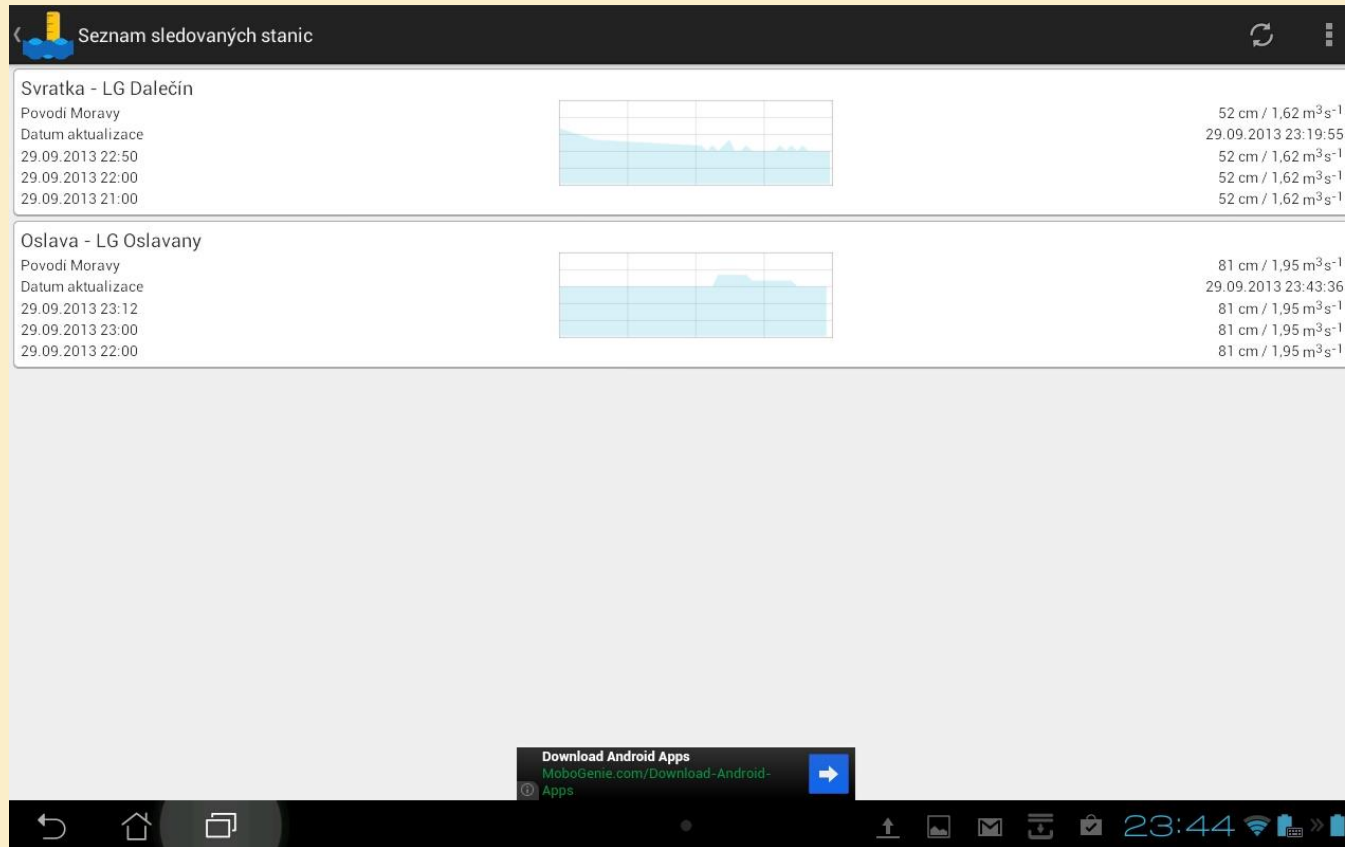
Seznam sledovaných stanic

Svratka - LG Dalečín
Povodí Moravy
Datum aktualizace
29.09.2013 22:50
29.09.2013 22:00
29.09.2013 21:00

52 cm / 1,62 $m^3s^{-1}$
29.09.2013 23:19:55
52 cm / 1,62 $m^3s^{-1}$
52 cm / 1,62 $m^3s^{-1}$
52 cm / 1,62 $m^3s^{-1}$

Oslava - LG Oslavany
Povodí Moravy
Datum aktualizace
29.09.2013 23:12
29.09.2013 23:00
29.09.2013 22:00

81 cm / 1,95 $m^3s^{-1}$
29.09.2013 23:43:36
81 cm / 1,95 $m^3s^{-1}$
81 cm / 1,95 $m^3s^{-1}$
81 cm / 1,95 $m^3s^{-1}$

Download Android Apps
MoboGenie.com/Download-Android-Apps

23:44